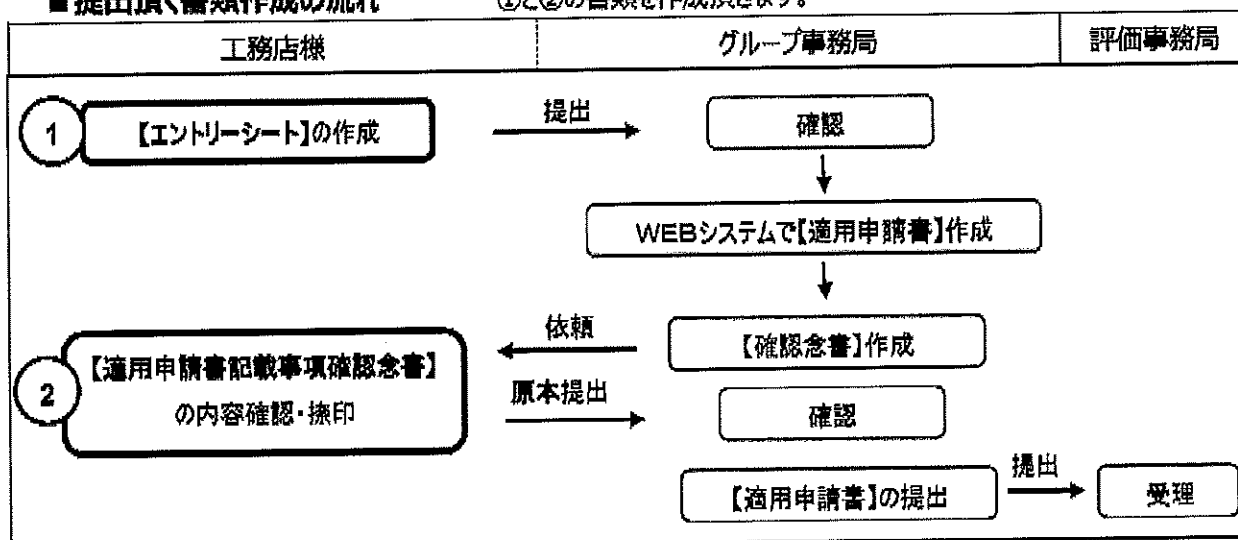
■提出頂く書類作成の流れ　①と②の書類を作成頂きます。

| 工務店様 | グループ事務局 | 評価事務局 |
|---|---|---|

1 【エントリーシート】の作成

提出

確認

WEBシステムで【適用申請書】作成

依頼

【確認念書】作成

2 【適用申請書記載事項確認念書】の内容確認・捺印

原本提出

確認

【適用申請書】の提出

提出

受理